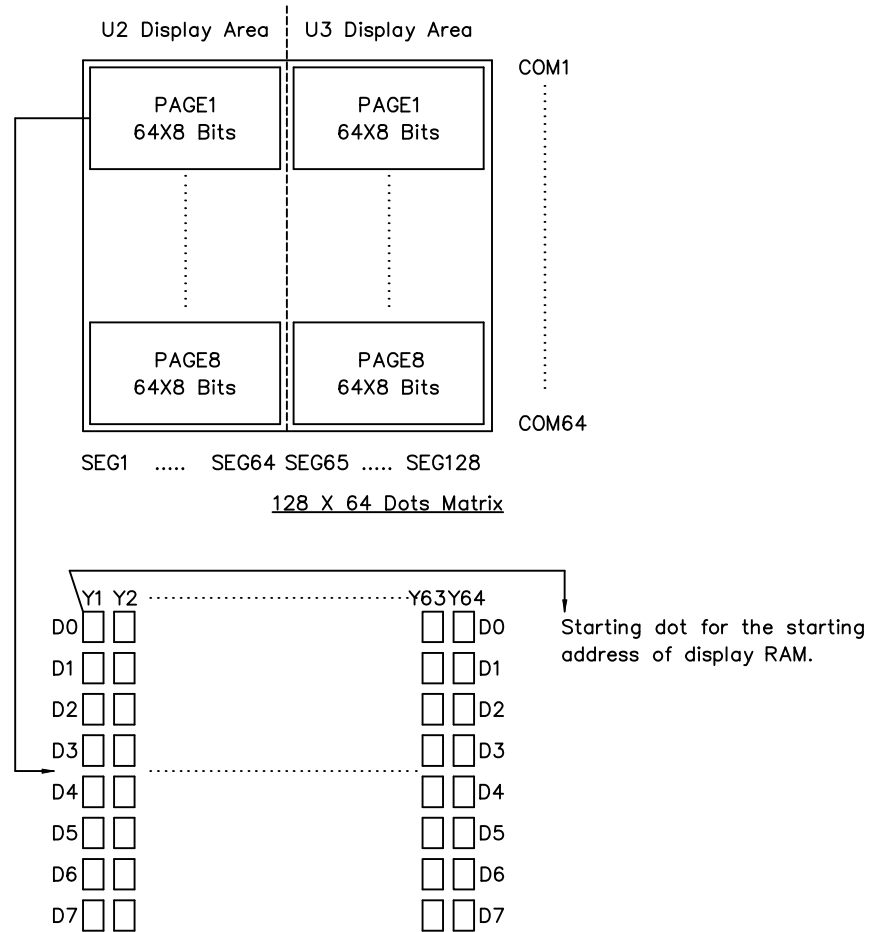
U2 Display Area

U3 Display Area

PAGE1
64X8 Bits

PAGE1
64X8 Bits

COM1

PAGE8
64X8 Bits

PAGE8
64X8 Bits

COM64

SEG1 ..... SEG64 SEG65 ..... SEG128

128 X 64 Dots Matrix

Y1 Y2 Y63Y64

Starting dot for the starting address of display RAM.

D0 D0
D1 D1
D2 D2
D3 D3
D4 D4
D5 D5
D6 D6
D7 D7